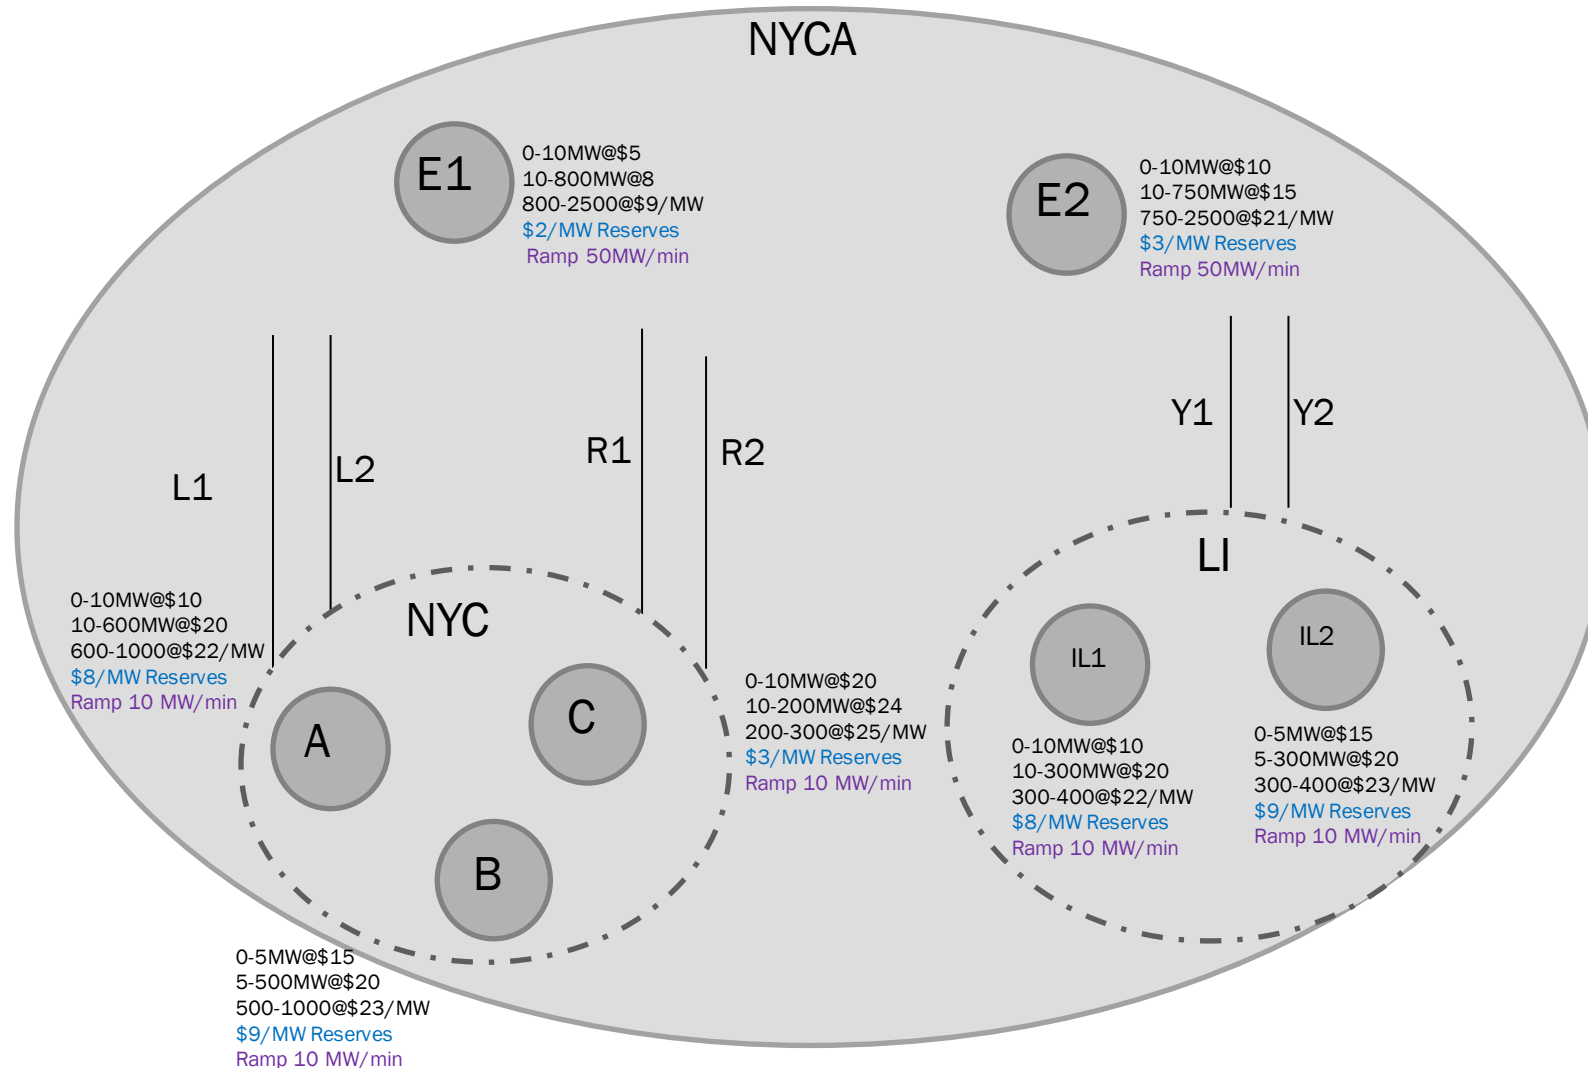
NYCA

E1

0-10MW@$5
10-800MW@8
800-2500@$9/MW
$2/MW Reserves
Ramp 50MW/min

E2

0-10MW@$10
10-750MW@$15
750-2500@$21/MW
$3/MW Reserves
Ramp 50MW/min

L1

L2

R1

R2

Y1

Y2

LI

NYC

0-10MW@$10
10-600MW@$20
600-1000@$22/MW
$8/MW Reserves
Ramp 10 MW/min

A

C

B

0-10MW@$20
10-200MW@$24
200-300@$25/MW
$3/MW Reserves
Ramp 10 MW/min

IL1

IL2

0-10MW@$10
10-300MW@$20
300-400@$22/MW
$8/MW Reserves
Ramp 10 MW/min

0-5MW@$15
5-300MW@$20
300-400@$23/MW
$9/MW Reserves
Ramp 10 MW/min

0-5MW@$15
5-500MW@$20
500-1000@$23/MW
$9/MW Reserves
Ramp 10 MW/min